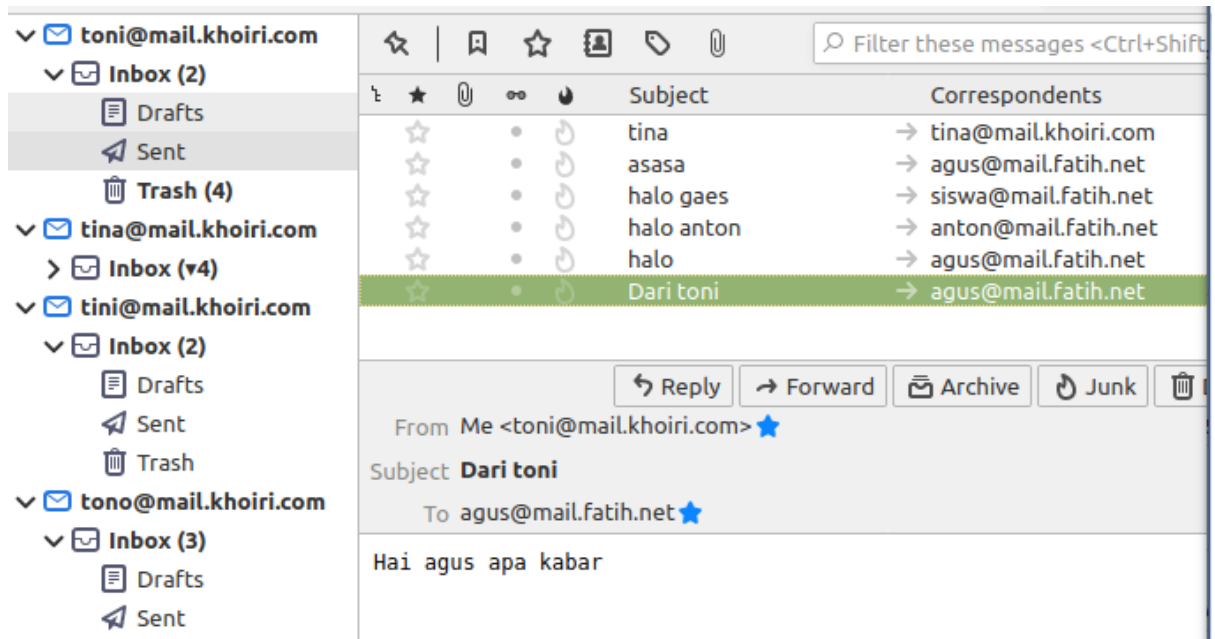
toni@mail.khoiri.com
Inbox (2)
Drafts
Sent
Trash (4)
tina@mail.khoiri.com
Inbox (▾4)
tini@mail.khoiri.com
Inbox (2)
Drafts
Sent
Trash
tono@mail.khoiri.com
Inbox (3)
Drafts
Sent

Filter these messages <Ctrl+Shift

| Subject | Correspondents |
|---|---|
| tina | → tina@mail.khoiri.com |
| asasa | → agus@mail.fatih.net |
| halo gaes | → siswa@mail.fatih.net |
| halo anton | → anton@mail.fatih.net |
| halo | → agus@mail.fatih.net |
| Dari toni | → agus@mail.fatih.net |

Reply
Forward
Archive
Junk

From Me <toni@mail.khoiri.com>
Subject Dari toni
To agus@mail.fatih.net

Hai agus apa kabar